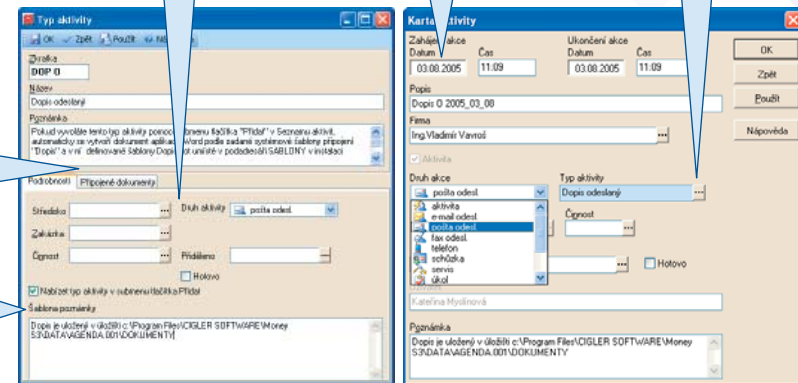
Typ aktivity

OK Zpět Použít Nápověda

Zkratka
DOP O

Název
Dopis odeslaný

Poznámka
Pokud vyvoláte tento typ aktivity pomocí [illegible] tlačítka "Přidat" v Seznamu aktivit, automaticky se vytvoří dokument aplikace Word podle zadané systémové šablony připojení "Dopis" a v ní definované šablony Dopis.dot umístěné v podadresáři ŠABLONY v instalaci

Podrobnosti Připojené dokumenty

Středisko
Druh aktivity pošta odesl.
Zakázka
Činnost
Přiděleno
Hotovo

Nabízet typ aktivity v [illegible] tlačítka Přidat

Šablona poznámky
Dopis je uložený v úložišti c:\Program Files\CIGLER SOFTWARE\Money S3\DATA\AGENDA.001\DOKUMENTY

Karta aktivity

Zahájení akce
Datum Čas
03.08.2005 11:09

Ukončení akce
Datum Čas
03.08.2005 11:09

OK
Zpět
Použít
Nápověda

Popis
Dopis O 2005_03_08

Firma
Ing.Vladimír Vavroš

Aktivita

Druh akce
pošta odesl.

Typ aktivity
Dopis odeslaný

aktivita
e-mail odesl.
pošta odesl.
fax odesl.
telefon
schůzka
servis
úkol

Činnost

Hotovo

Kateřina Myslínová

Poznámka
Dopis je uložený v úložišti c:\Program Files\CIGLER SOFTWARE\Money S3\DATA\AGENDA.001\DOKUMENTY